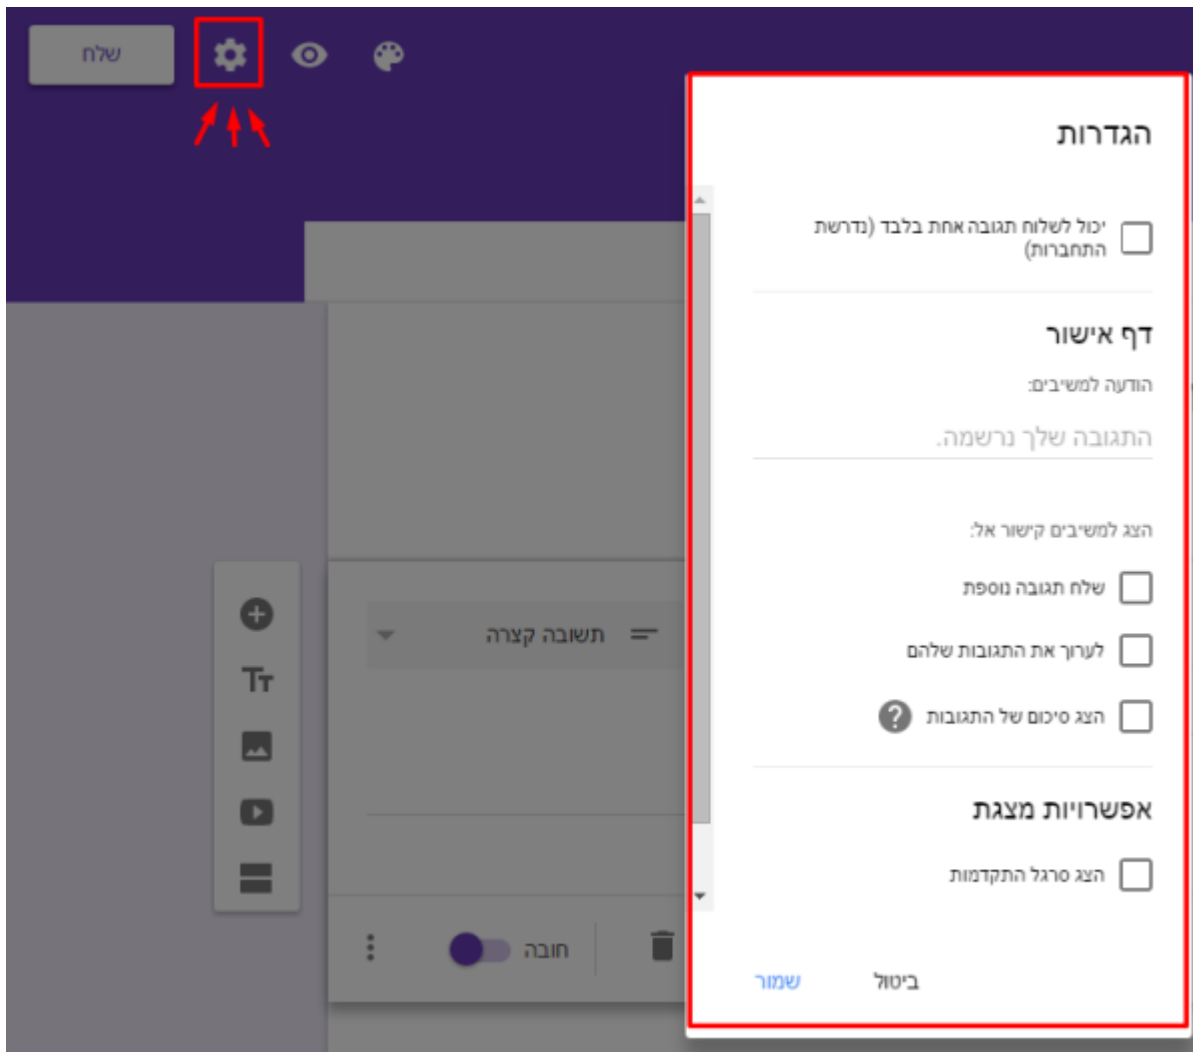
שלח

הגדרות

יכול לשלוח תגובה אחת בלבד (נדרשת התחברות)

דף אישור

הודעה למשיבים:

התגובה שלך נרשמה.

הצג למשיבים קישור אל:

שלח תגובה נוספת

לערוך את התגובות שלהם

הצג סיכום של התגובות

אפשרויות מצגת

הצג סרגל התקדמות

ביטול

שמור

תשובה קצרה

חובה